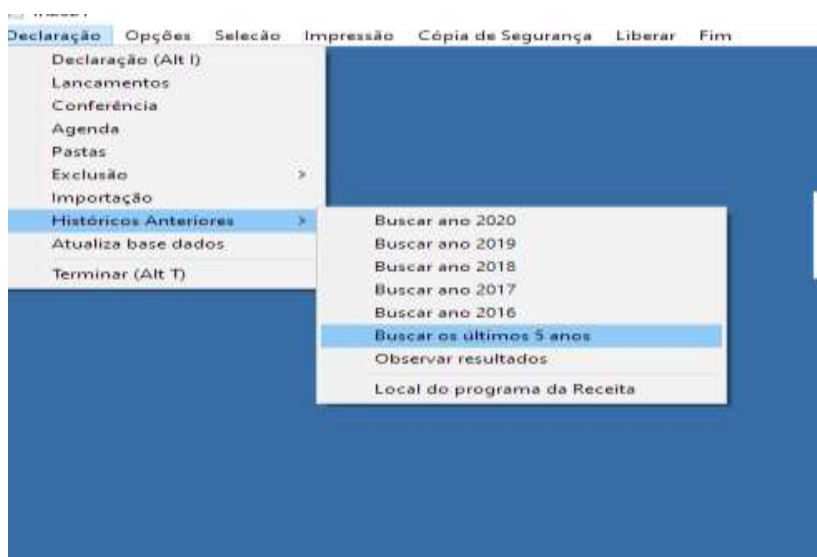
Declaração Opções Selecão Impressão Cópia de Segurança Liberar Fim

Declaração (Alt I)
Lancamentos
Conferência
Agenda
Pastas
Exclusão >
Importação
Históricos Anteriores >
Atualiza base dados
Terminar (Alt T)

Buscar ano 2020
Buscar ano 2019
Buscar ano 2018
Buscar ano 2017
Buscar ano 2016
Buscar os últimos 5 anos
Observar resultados
Local do programa da Receita